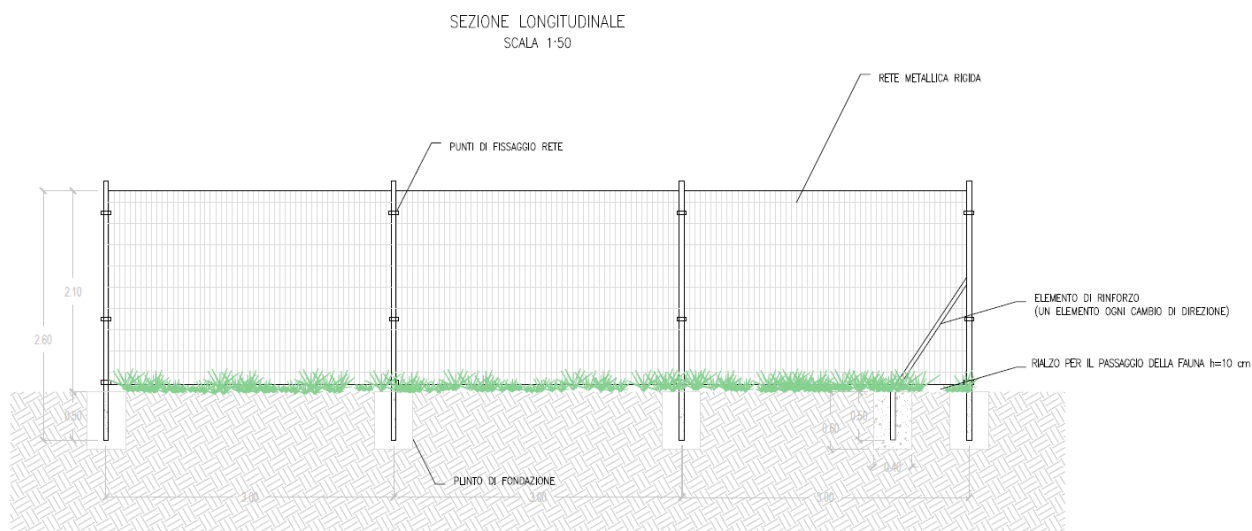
SEZIONE LONGITUDINALE
SCALA 1:50

RETE METALLICA RIGIDA

PUNTI DI FISSAGGIO RETE

2.10

2.60

ELEMENTO DI RINFORZO
(UN ELEMENTO OGNI CAMBIO DI DIREZIONE)

RIALZO PER IL PASSAGGIO DELLA FAUNA h=10 cm

0.50

0.50

0.60

0.40

PUNTO DI FONDAZIONE

3.00

3.00

3.00